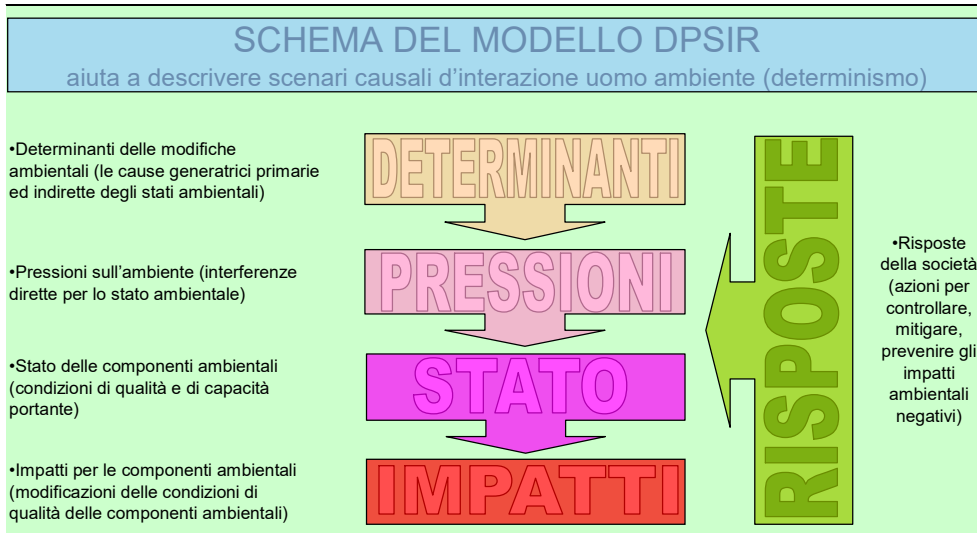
SCHEMA DEL MODELLO DPSIR

aiuta a descrivere scenari causali d’interazione uomo ambiente (determinismo)

•Determinanti delle modifiche ambientali (le cause generatrici primarie ed indirette degli stati ambientali)

DETERMINANTI

•Pressioni sull’ambiente (interferenze dirette per lo stato ambientale)

PRESSIONI

•Stato delle componenti ambientali (condizioni di qualità e di capacità portante)

STATO

•Impatti per le componenti ambientali (modificazioni delle condizioni di qualità delle componenti ambientali)

IMPATTI

RISPOSTE

•Risposte della società (azioni per controllare, mitigare, prevenire gli impatti ambientali negativi)